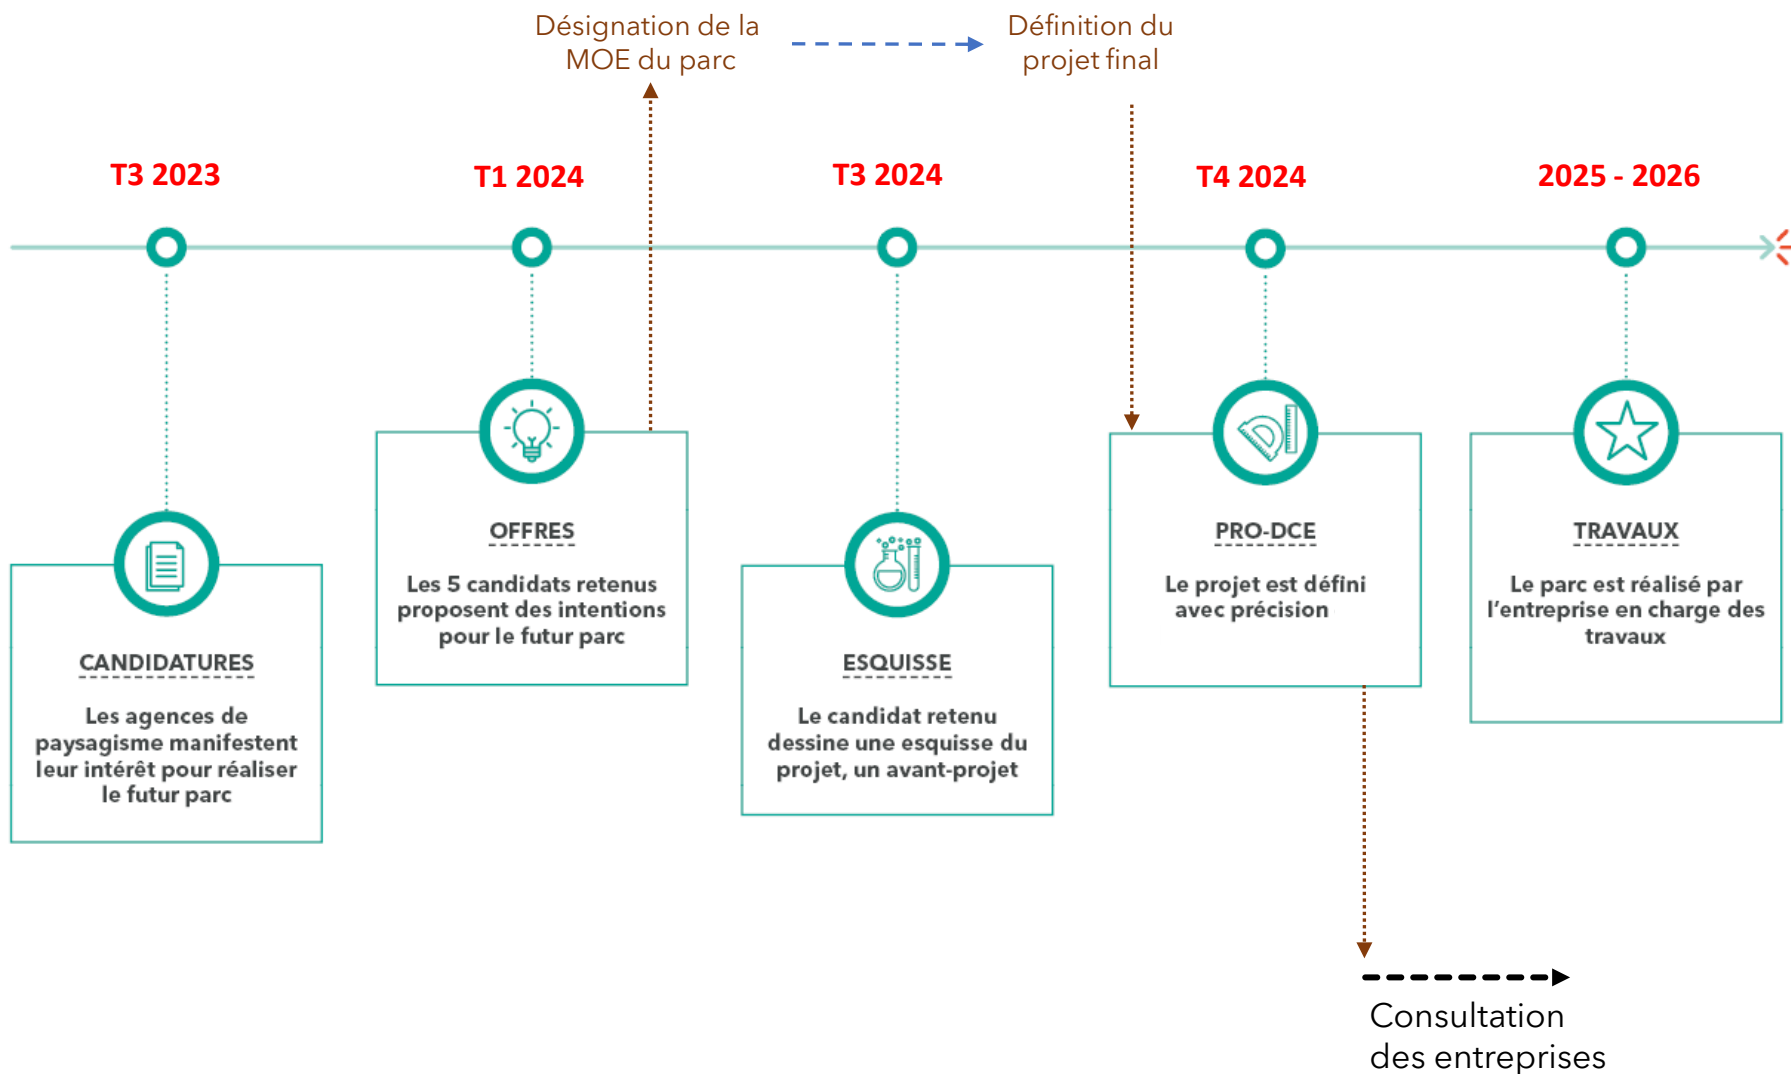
Désignation de la MOE du parc

Définition du projet final

T3 2023

T1 2024

T3 2024

T4 2024

2025 - 2026

CANDIDATURES

Les agences de paysagisme manifestent leur intérêt pour réaliser le futur parc

OFFRES

Les 5 candidats retenus proposent des intentions pour le futur parc

ESQUISSE

Le candidat retenu dessine une esquisse du projet, un avant-projet

PRO-DCE

Le projet est défini avec précision

TRAVAUX

Le parc est réalisé par l'entreprise en charge des travaux

Consultation des entreprises